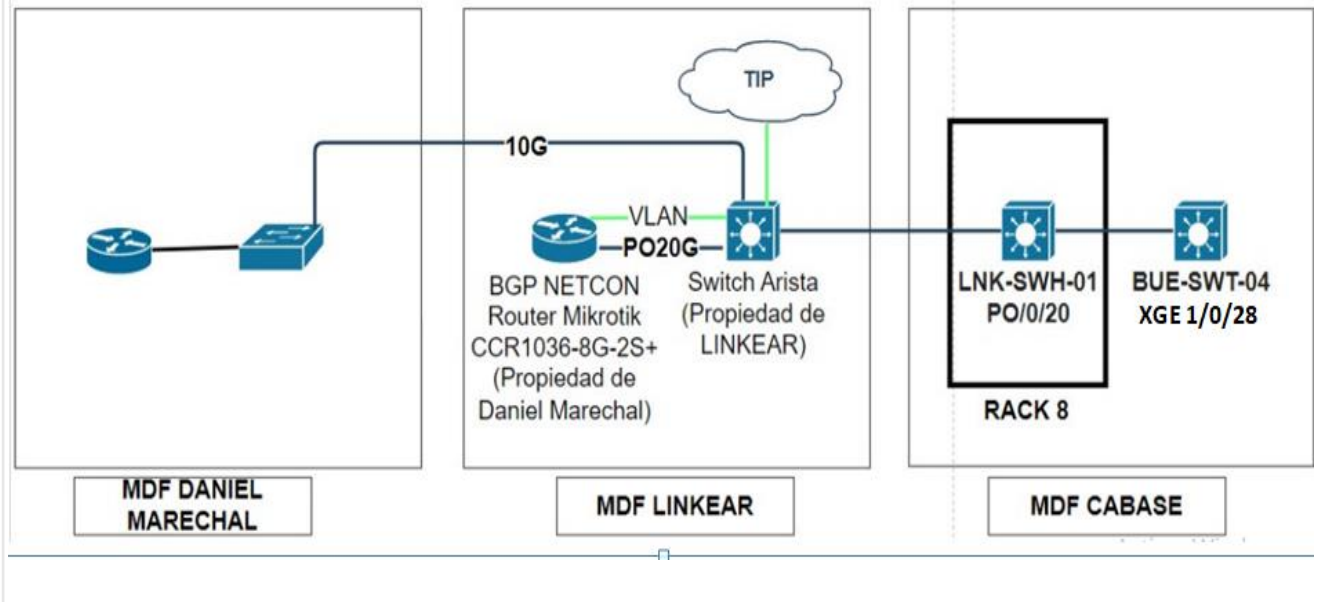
TIP

10G

VLAN

PO20G

BGP NETCON Router Mikrotik CCR1036-8G-2S+ (Propiedad de Daniel Marechal)

Switch Arista (Propiedad de LINKEAR)

LNK-SWH-01
PO/0/20

BUE-SWT-04
XGE 1/0/28

RACK 8

MDF DANIEL MARECHAL

MDF LINKEAR

MDF CABASE